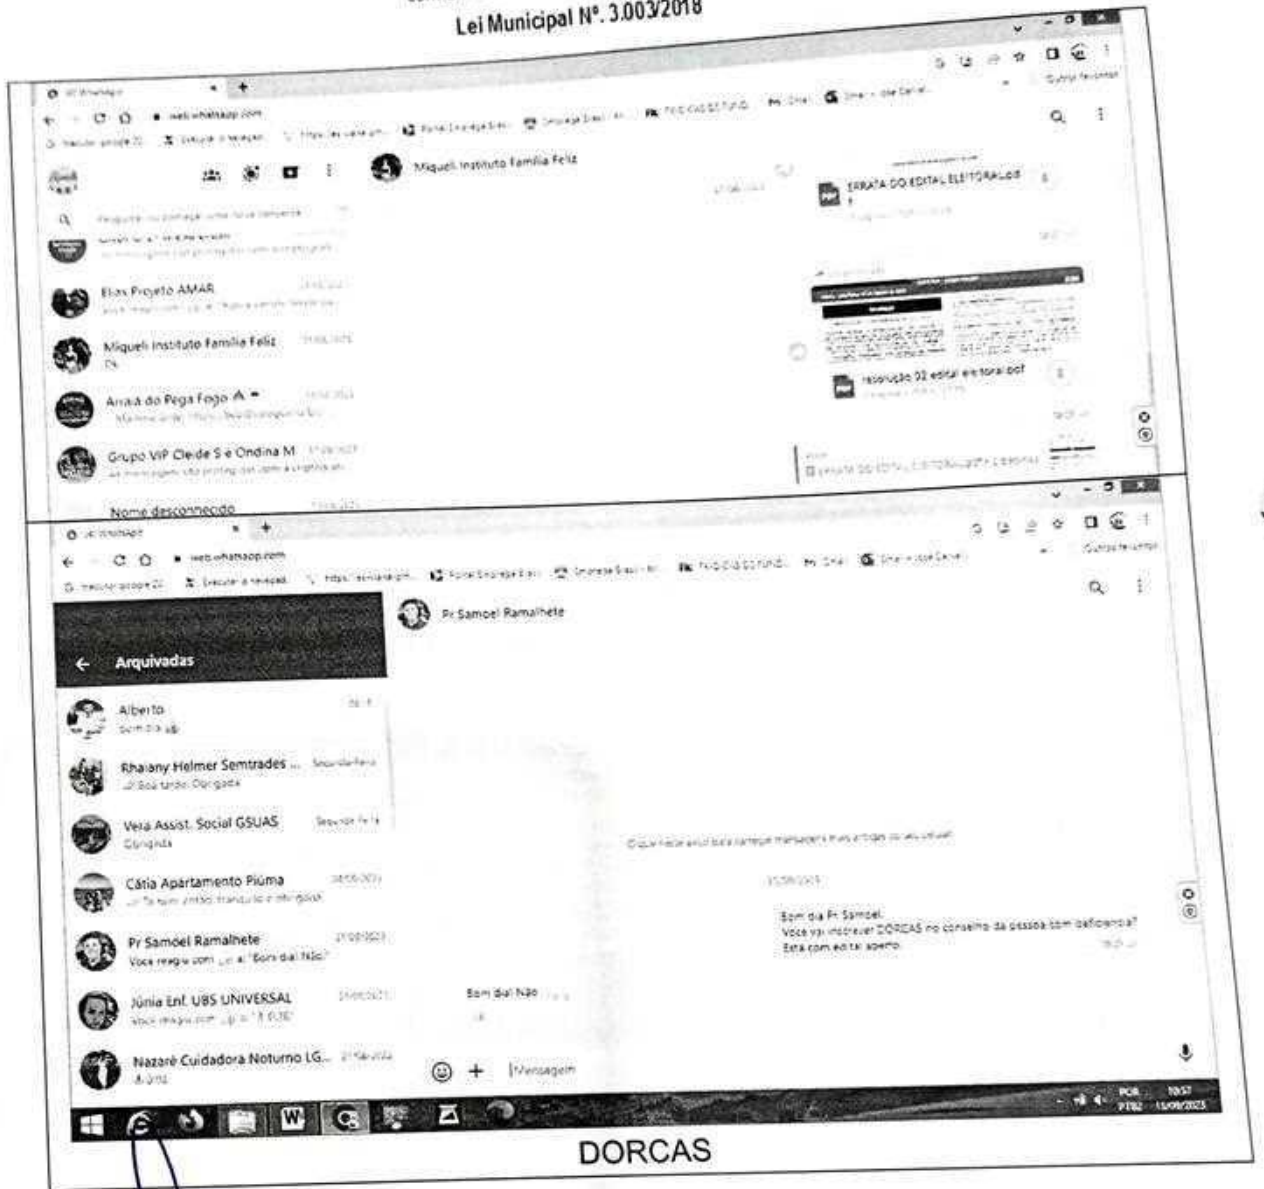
Lei Municipal Nº. 3.003/2018

WhatsApp
web.whatsapp.com
Miqueli Instituto Familia Feliz
ERRATA DO EDITAL ELEITORAL.pdf
Elias Projeto AMAR
Miqueli Instituto Familia Feliz
Ok
Arraiá do Pega Fogo
Grupo VIP Cleide S e Ondina M
resolução 02 edital eleitoral.pdf
Nome desconhecido

WhatsApp
web.whatsapp.com
Pr Samoel Ramalhete
Arquivadas
Alberto
Rhaiany Helmer Semtrades ...
Boa tarde. Obrigada
Vera Assist. Social GSUAS
Obrigada
Cátia Apartamento Piúma
Pr Samoel Ramalhete
Voce reagiu com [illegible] a: "Bom dia! Não"
Júnia Enf. UBS UNIVERSAL
Nazaré Cuidadora Noturno LG...
Bom dia Pr Samoel.
Voce vai inscrever DORCAS no conselho da pessoa com deficiencia?
Esta com edital aperto.
Bom dia! Não
Mensagem
POR PTB2 10:57
DORCAS